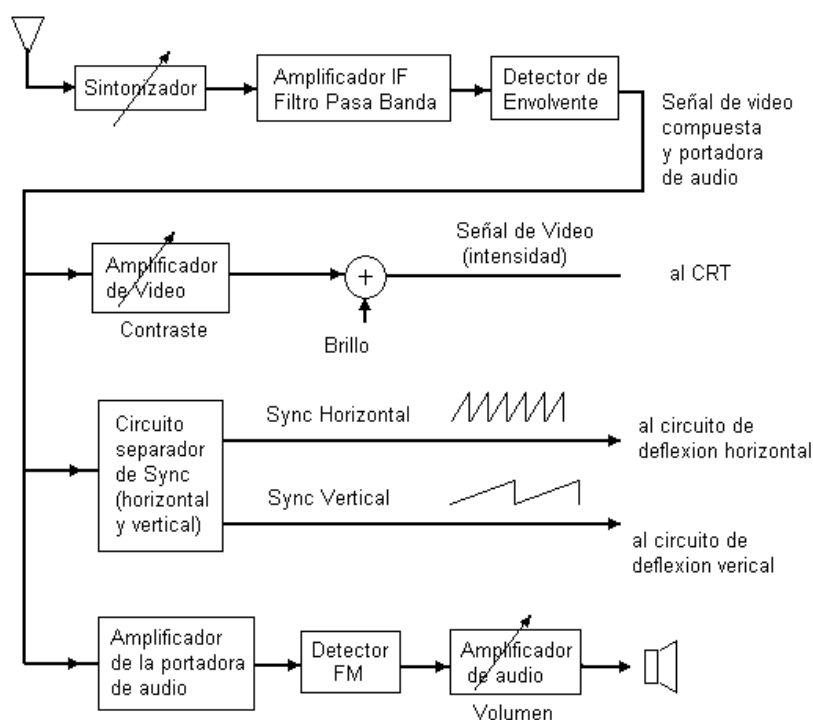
Sintonizador

Amplificador IF
Filtro Pasa Banda

Detector de
Envolvente

Señal de video
compuesta
y portadora
de audio

Amplificador
de Video

Contraste

+

Brillo

Señal de Video
(intensidad)

al CRT

Circuito
separador
de Sync
(horizontal
y vertical)

Sync Horizontal

al circuito de
deflexion horizontal

Sync Vertical

al circuito de
deflexion verical

Amplificador
de la portadora
de audio

Detector
FM

Amplificador
de audio

Volumen